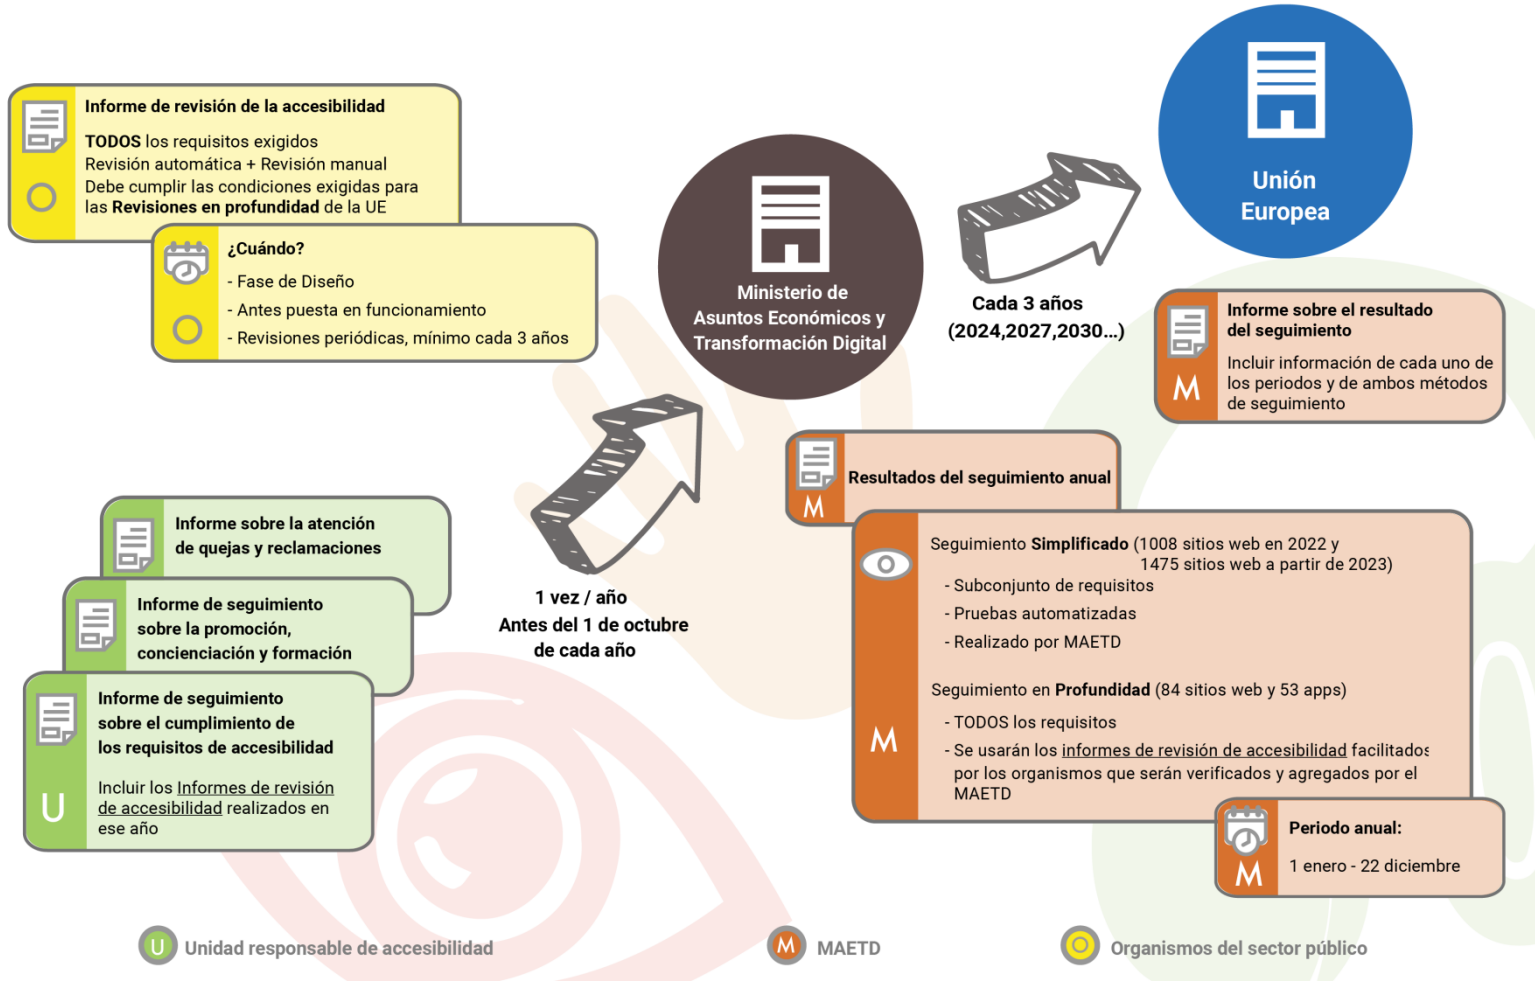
Informe de revisión de la accesibilidad

**TODOS** los requisitos exigidos
Revisión automática + Revisión manual
Debe cumplir las condiciones exigidas para las **Revisiones en profundidad** de la UE

¿Cuándo?

- Fase de Diseño
- Antes puesta en funcionamiento
- Revisiones periódicas, mínimo cada 3 años

Ministerio de Asuntos Económicos y Transformación Digital

Cada 3 años
(2024,2027,2030...)

Unión Europea

Informe sobre el resultado del seguimiento

Incluir información de cada uno de los periodos y de ambos métodos de seguimiento

M

Resultados del seguimiento anual

M

Seguimiento **Simplificado** (1008 sitios web en 2022 y 1475 sitios web a partir de 2023)
- Subconjunto de requisitos
- Pruebas automatizadas
- Realizado por MAETD

Seguimiento en **Profundidad** (84 sitios web y 53 apps)
- TODOS los requisitos
- Se usarán los informes de revisión de accesibilidad facilitados por los organismos que serán verificados y agregados por el MAETD

M

Periodo anual:

1 enero - 22 diciembre

M

1 vez / año
Antes del 1 de octubre de cada año

Informe sobre la atención de quejas y reclamaciones

Informe de seguimiento sobre la promoción, concienciación y formación

Informe de seguimiento sobre el cumplimiento de los requisitos de accesibilidad

Incluir los Informes de revisión de accesibilidad realizados en ese año

U

U Unidad responsable de accesibilidad

M MAETD

Organismos del sector público